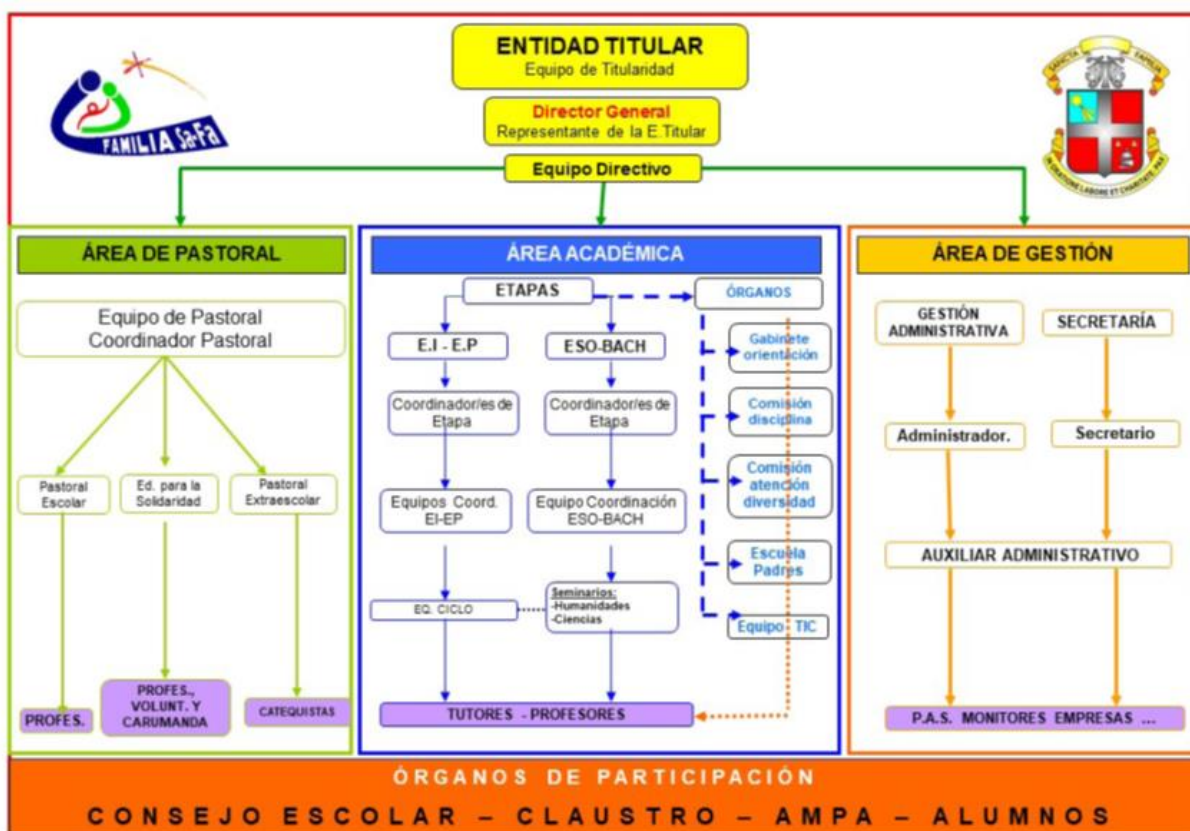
FAMILIA SaFa

ENTIDAD TITULAR
Equipo de Titularidad

Director General
Representante de la E.Titular

Equipo Directivo

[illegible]

ÁREA DE PASTORAL

Equipo de Pastoral
Coordinador Pastoral

Pastoral Escolar

Ed. para la Solidaridad

Pastoral Extraescolar

PROFES.

PROFES., VOLUNT. Y CARUMANDA

CATEQUISTAS

ÁREA ACADÉMICA

ETAPAS

ÓRGANOS

E.I - E.P

ESO-BACH

Gabinete orientación

Coordinador/es de Etapa

Coordinador/es de Etapa

Comisión disciplina

Comisión atención diversidad

Equipos Coord. EI-EP

Equipo Coordinación ESO-BACH

Escuela Padres

EQ. CICLO

Seminarios:
-Humanidades
-Ciencias

Equipo TIC

TUTORES - PROFESORES

ÁREA DE GESTIÓN

GESTIÓN ADMINISTRATIVA

SECRETARÍA

Administrador.

Secretario

AUXILIAR ADMINISTRATIVO

P.A.S. MONITORES EMPRESAS ...

ÓRGANOS DE PARTICIPACIÓN

CONSEJO ESCOLAR – CLAUSTRO – AMPA – ALUMNOS